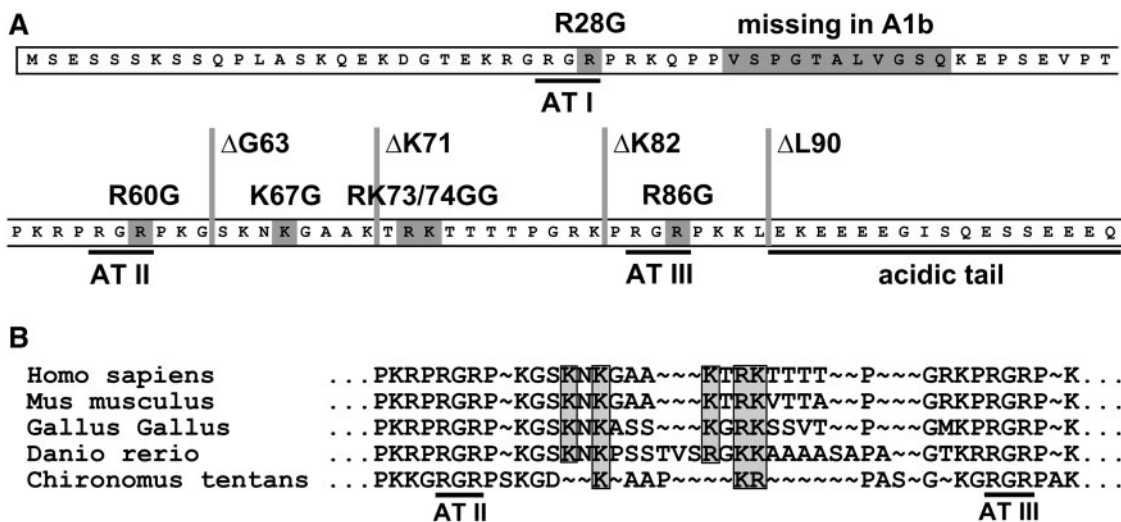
A

R28G

missing in A1b

M S E S S S K S S Q P L A S K Q E K D G T E K R G R G R P R K Q P P V S P G T A L V G S Q K E P S E V P T

AT I

$\Delta$G63 $\Delta$K71 $\Delta$K82 $\Delta$L90

R60G K67G RK73/74GG R86G

P K R P R G R P K G S K N K G A A K T R K T T T T P G R K P R G R P K K L E K E E E E G I S Q E S S E E E Q

AT II AT III acidic tail

B

Homo sapiens ...PKRPRGRP~KGSKNKGAA~~~KTRKTTTT~~P~~~GRKPRGRP~K...
Mus musculus ...PKRPRGRP~KGSKNKGAA~~~KTRKVTTA~~P~~~GRKPRGRP~K...
Gallus Gallus ...PKRPRGRP~KGSKNKASS~~~KGRKSSVT~~P~~~GMKPRGRP~K...
Danio rerio ...PKRPRGRP~KGSKNKPSSTVSRGKKAAAASAPA~~GTKRRGRP~K...
Chironomus tentans ...PKKGRGRPSKGD~~K~AAP~~~~KR~~~~~~PAS~G~KGRGRPAK...

AT II AT III